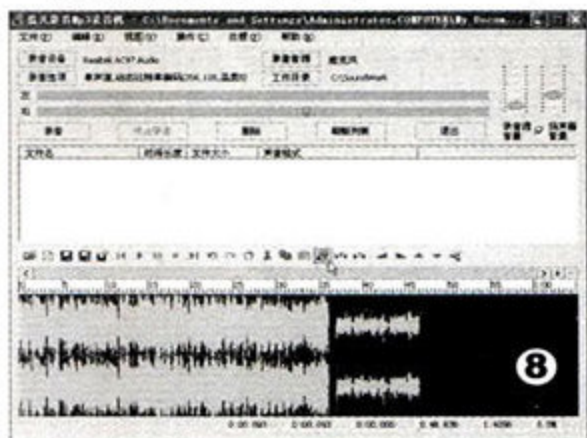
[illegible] - C:\Documents and Settings\Administrator.COMPUTER\My Docum...

文件(F) 编辑(E) 视图(V) 操作(C) 效果(O) 帮助(H)

录音设备 Realtek AC97 Audio

录音管理 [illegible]

录音选项 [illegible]

工作目录 C:\SoundRec

左

右

录音

停止录音

删除

刷新列表

退出

文件名

时间长度

文件大小

声音格式

8

0:00.000

0:00.000

0:00.000

0:40.635

1:40.56

6.56